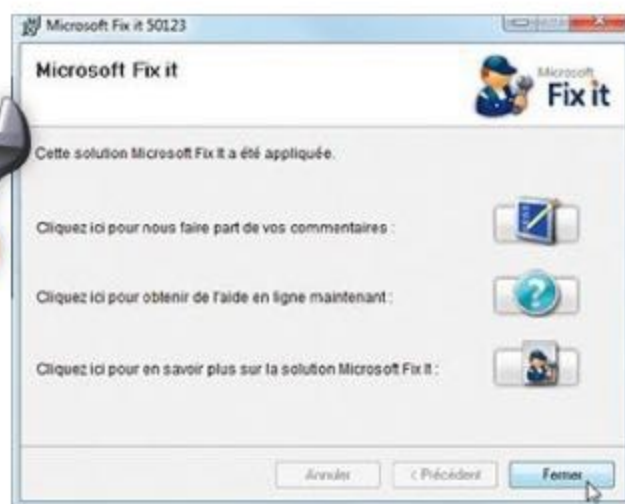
Microsoft Fix it 50123

Microsoft Fix it

Microsoft Fix it

Cette solution Microsoft Fix it a été appliquée.

Cliquez ici pour nous faire part de vos commentaires :

Cliquez ici pour obtenir de l'aide en ligne maintenant :

Cliquez ici pour en savoir plus sur la solution Microsoft Fix it :

Annuler

< Précédent

Fermer